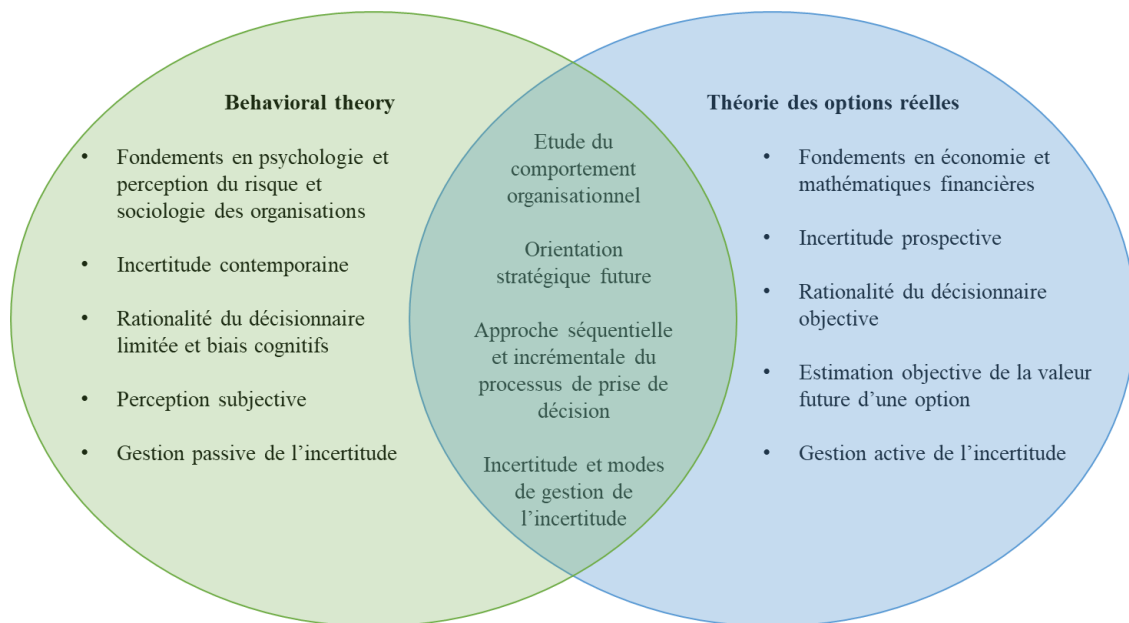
**Behavioral theory**

- Fondements en psychologie et perception du risque et sociologie des organisations
- Incertitude contemporaine
- Rationalité du décisionnaire limitée et biais cognitifs
- Perception subjective
- Gestion passive de l'incertitude

Etude du comportement organisationnel

Orientation stratégique future

Approche séquentielle et incrémentale du processus de prise de décision

Incertitude et modes de gestion de l'incertitude

**Théorie des options réelles**

- Fondements en économie et mathématiques financières
- Incertitude prospective
- Rationalité du décisionnaire objective
- Estimation objective de la valeur future d'une option
- Gestion active de l'incertitude